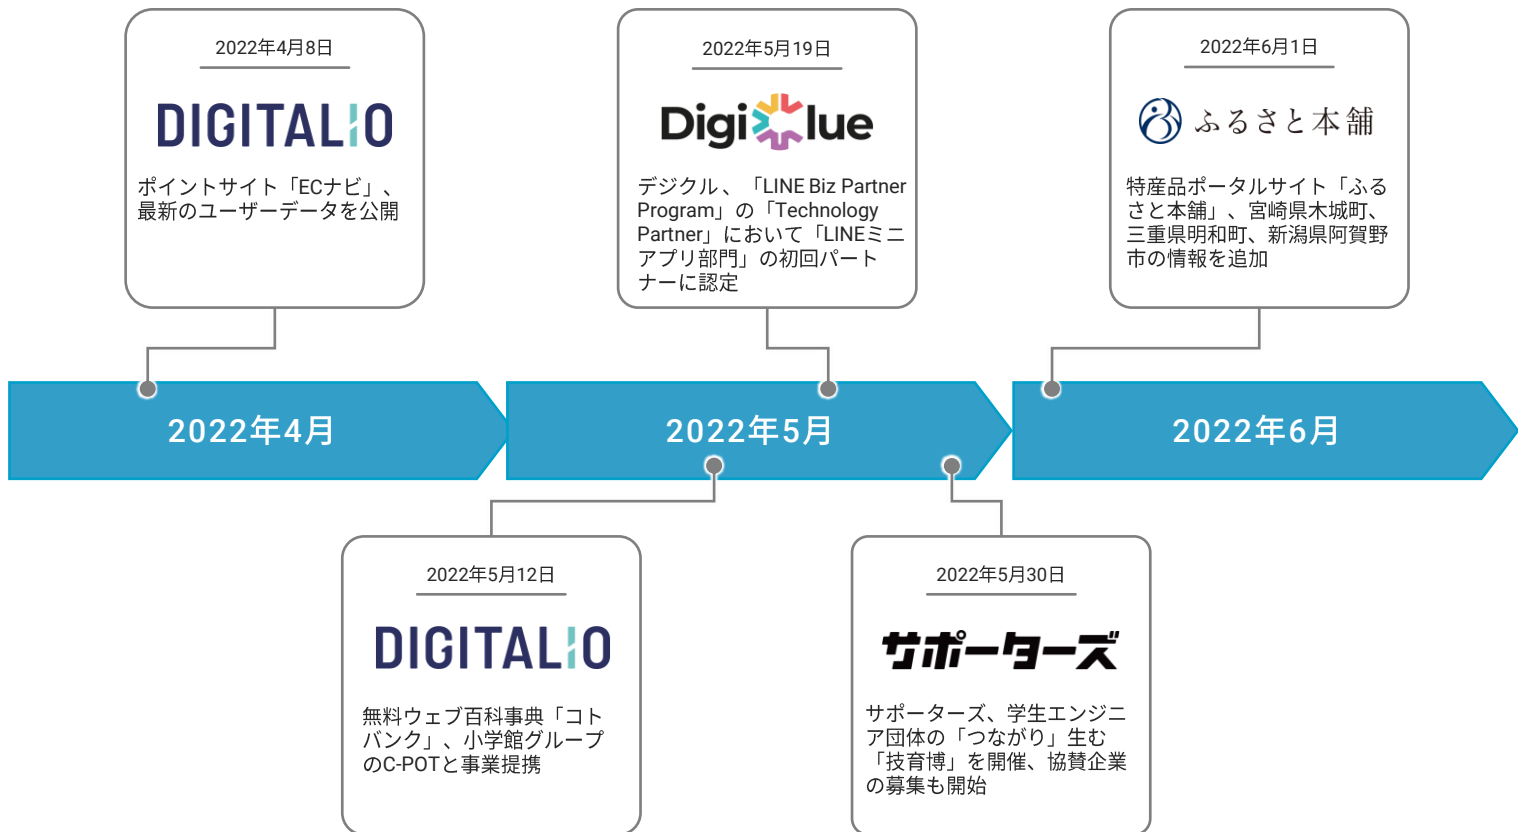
2022年4月8日

DIGITALIO

ポイントサイト「ECナビ」、最新のユーザーデータを公開

2022年5月19日

Digiclue

デジクル、「LINE Biz Partner Program」の「Technology Partner」において「LINEミニアプリ部門」の初回パートナーに認定

2022年6月1日

ふるさと本舗

特産品ポータルサイト「ふるさと本舗」、宮崎県木城町、三重県明和町、新潟県阿賀野市の情報を追加

2022年4月

2022年5月

2022年6月

2022年5月12日

DIGITALIO

無料ウェブ百科事典「コトバンク」、小学館グループのC-POTと事業提携

2022年5月30日

サポーターズ

サポーターズ、学生エンジニア団体の「つながり」生む「技育博」を開催、協賛企業の募集も開始